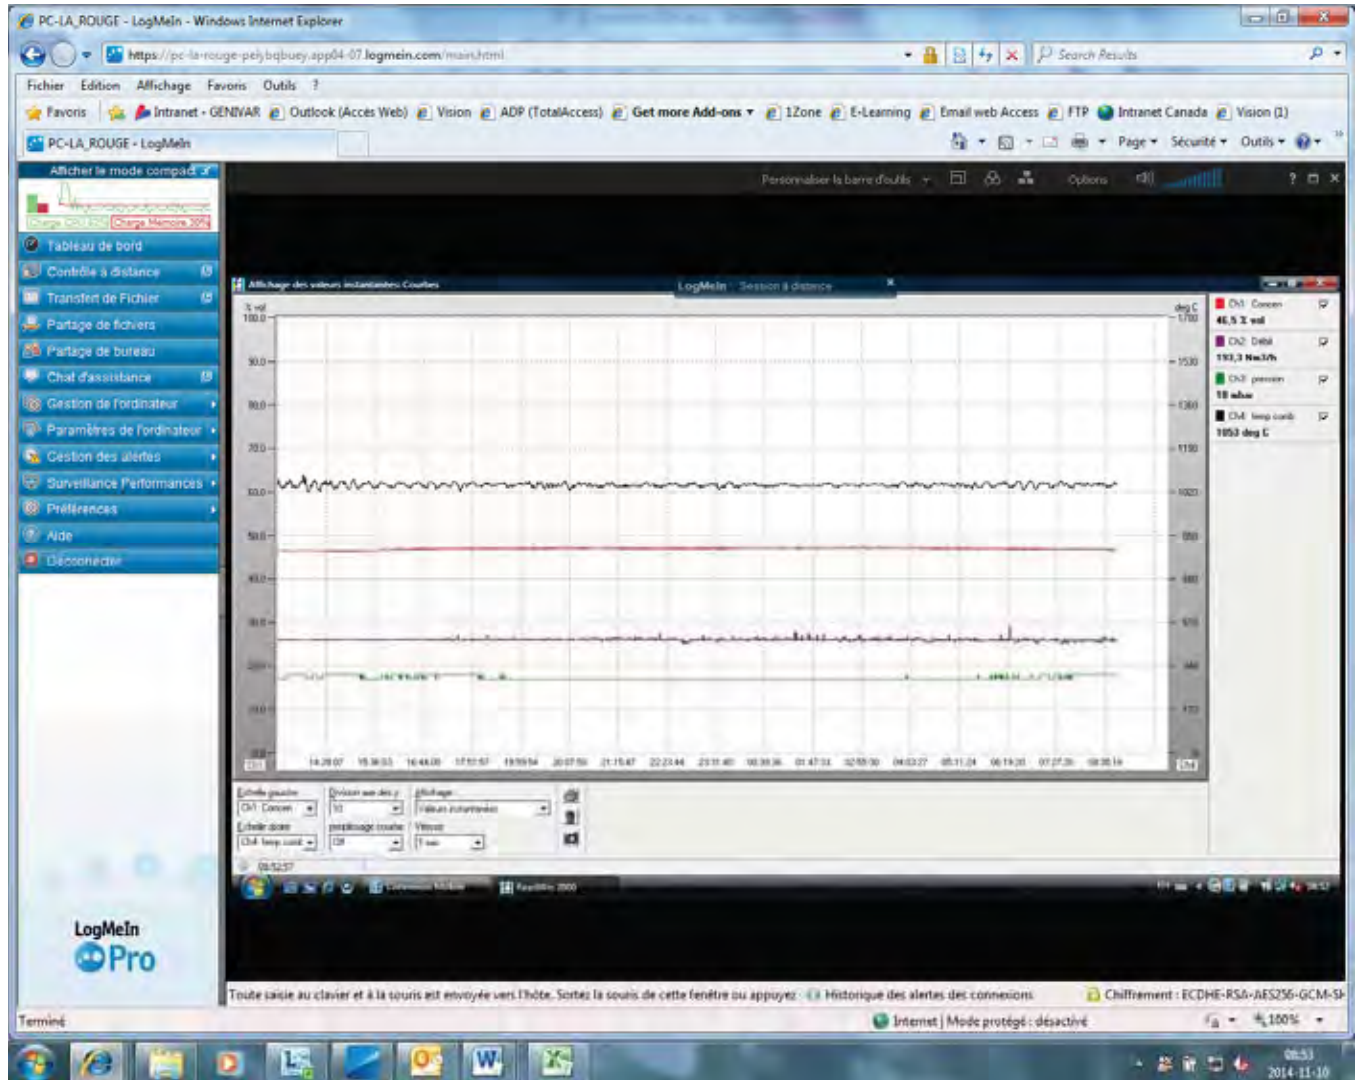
PC-LA_ROUGE - LogMeIn - Windows Internet Explorer

https://pc-la-rouge-pelybqbuey.app04-07.logmein.com/main.html

Search Results

Fichier Edition Affichage Favoris Outils ?

Favoris Intranet - GENIVAR Outlook (Accès Web) Vision ADP (TotalAccess) Get more Add-ons 1Zone E-Learning Email web Access FTP Intranet Canada Vision (1)

PC-LA_ROUGE - LogMeIn

Page Sécurité Outils

Afficher le mode compact

Charge CPU 25% Charge Mémoire 30%

Tableau de bord
Contrôle à distance
Transfert de Fichier
Partage de fichiers
Partage de bureau
Chat d'assistance
Gestion de l'ordinateur
Paramètres de l'ordinateur
Gestion des alertes
Surveillance Performances
Préférences
Aide
Déconnecter

LogMeIn
Pro

Personnaliser la barre d'outils Options

Affichage des valeurs instantanées Courbes

LogMeIn Session à distance

% vol
100.0
90.0
80.0
70.0
60.0
50.0
40.0
30.0
20.0
10.0
0.0

deg C
1700
1530
1360
1190
1020
850
680
510
340
170
0

14:28:07 15:36:53 16:44:00 17:51:57 18:59:54 20:07:50 21:15:47 22:23:44 23:31:40 00:39:36 01:47:33 02:55:30 04:03:27 05:11:24 06:19:20 07:27:16 08:35:14

Ch1 Ch4

Ch1 Concen
46,5 % vol
Ch2 Débit
193,3 Nm3/h
Ch3 pression
18 mbar
Ch4 temp comb
1053 deg C

Echelle gauche Ch1 Concen
Division axe des y 10
Affichage Valeurs instantanées
Echelle droite Ch4 temp comb
Remplissage courbe Off
Vitesse 1 sec

09:52:57

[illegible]

Toute saisie au clavier et à la souris est envoyée vers l'hôte. Sortez la souris de cette fenêtre ou appuyez Historique des alertes des connexions

Chiffrement : ECDHE-RSA-AES256-GCM-SH

Terminé

Internet | Mode protégé : désactivé

100%

08:53
2014-11-10